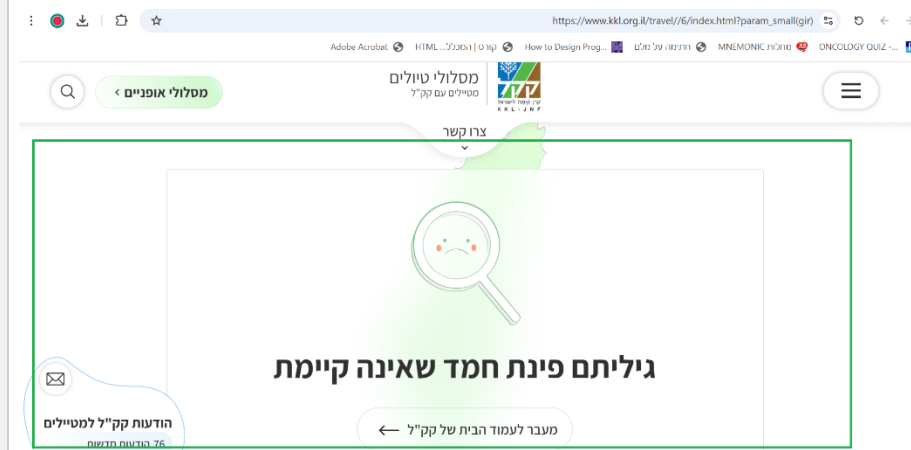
https://www.kkl.org.il/travel//6/index.html?param_small(gir)

Adobe Acrobat HTML ...קורס | המכלל How to Design Prog... חותמות על מלים MNEMONIC מתולות ONCOLOGY QUIZ -...

מסלולי טיולים
מטיילים עם קק"ל

קרן קיימת לישראל
KKL-JNF

מסלולי אופניים ›

צרו קשר

גיליתם פינת חמד שאינה קיימת

מעבר לעמוד הבית של קק"ל

הודעות קק"ל למטיילים
76 הודעות חדשות